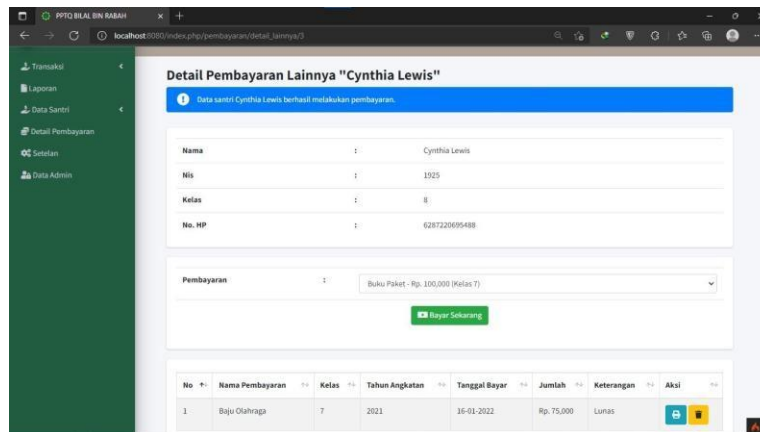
PPTQ BILAL BIN RABAH

localhost:8080/index.php/pembayaran/detail_lainnya/3

Transaksi
Laporan
Data Santri
Detail Pembayaran
Setelan
Data Admin

Detail Pembayaran Lainnya "Cynthia Lewis"

Data santri Cynthia Lewis berhasil melakukan pembayaran.

| Nama | : | Cynthia Lewis |
|---|---|---|
| Nis | : | 1925 |
| Kelas | : | 8 |
| No. HP | : | 6287220695488 |

Pembayaran : Buku Paket - Rp. 100,000 (Kelas 7)

Bayar Sekarang

| No | Nama Pembayaran | Kelas | Tahun Angkatan | Tanggal Bayar | Jumlah | Keterangan | Aksi |
|---|---|---|---|---|---|---|---|
| 1 | Baju Olahraga | 7 | 2021 | 16-01-2022 | Rp. 75,000 | Lunas | |